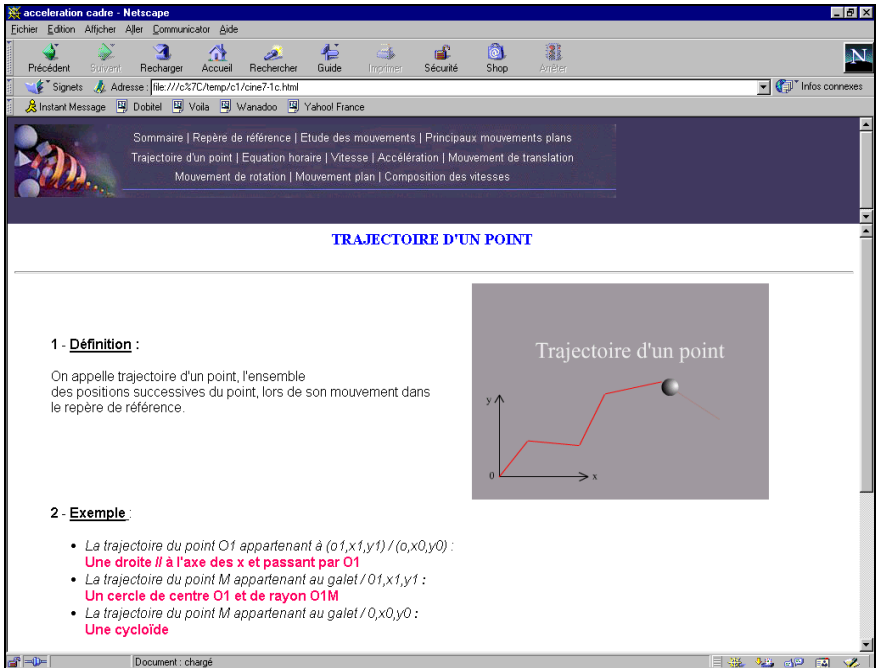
acceleration cadre - Netscape

Fichier Edition Afficher Aller Communicator Aide

Précédent Suivant Recharger Accueil Rechercher Guide Imprimer Sécurité Shop Arrêter

Signets Adresse : file:///c%7C/temp/c1/cine7-1c.html Infos connexes

Instant Message Dobitel Voila Wanadoo Yahoo! France

Sommaire | Repère de référence | Etude des mouvements | Principaux mouvements plans
Trajectoire d'un point | Equation horaire | Vitesse | Accélération | Mouvement de translation
Mouvement de rotation | Mouvement plan | Composition des vitesses

TRAJECTOIRE D'UN POINT

1 - Définition :

On appelle trajectoire d'un point, l'ensemble des positions successives du point, lors de son mouvement dans le repère de référence.

Trajectoire d'un point

y

0

x

2 - Exemple :

- La trajectoire du point O1 appartenant à (o1,x1,y1) / (o,x0,y0) :
Une droite // à l'axe des x et passant par O1
- La trajectoire du point M appartenant au galet / 01,x1,y1 :
Un cercle de centre O1 et de rayon O1M
- La trajectoire du point M appartenant au galet / 0,x0,y0 :
Une cycloïde

Document : chargé